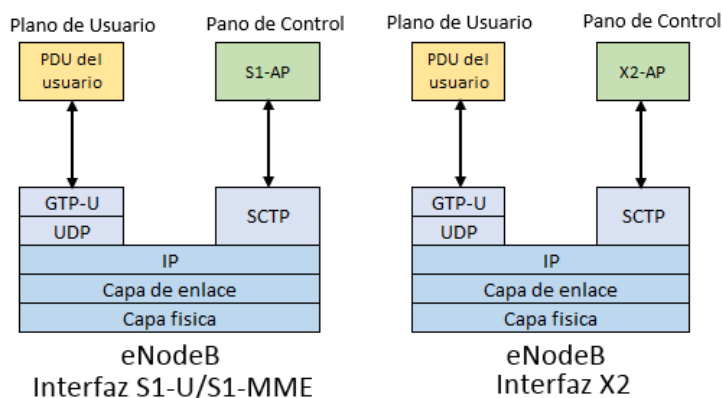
Plano de Usuario

PDU del usuario

Pano de Control

S1-AP

GTP-U

UDP

SCTP

IP

Capa de enlace

Capa fisica

eNodeB
Interfaz S1-U/S1-MME

Plano de Usuario

PDU del usuario

Pano de Control

X2-AP

GTP-U

UDP

SCTP

IP

Capa de enlace

Capa fisica

eNodeB
Interfaz X2